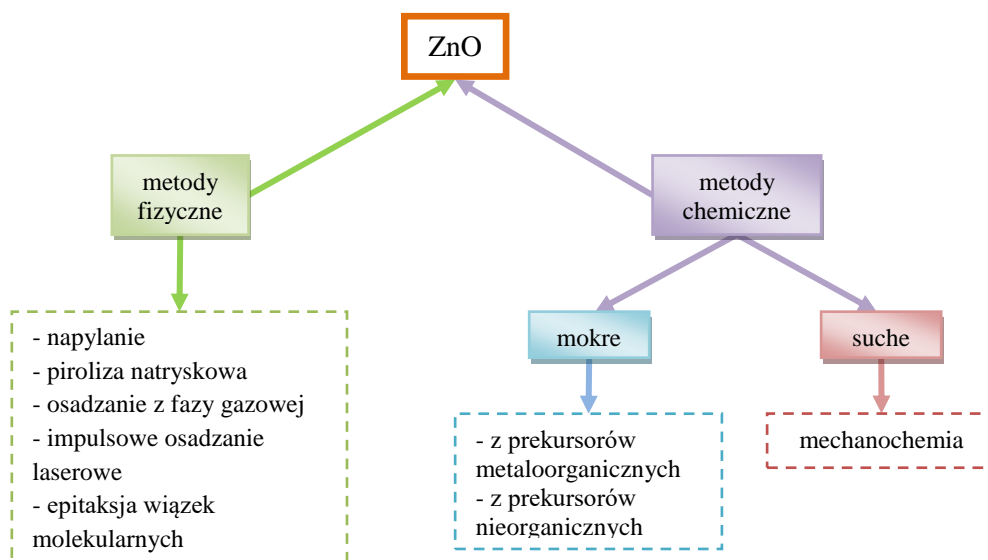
ZnO

metody fizyczne

metody chemiczne

- napylanie
- piroliza natryskowa
- osadzanie z fazy gazowej
- impulsowe osadzanie laserowe
- epitaksja wiązek molekularnych

mokre

suche

- z prekursorów metaloorganicznych
- z prekursorów nieorganicznych

mechanochemia